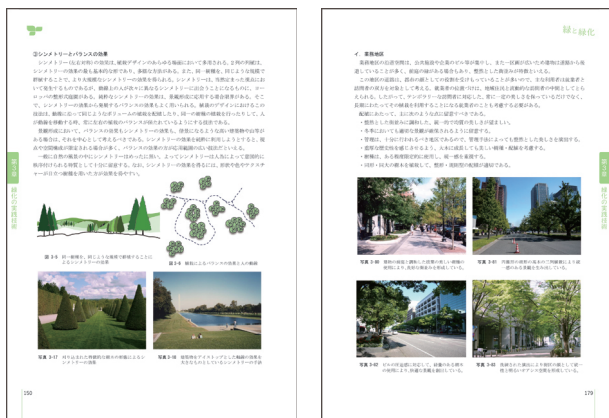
③シンメトリーとバランスの効果

シンメトリー（左右対称）の効用は、植栽デザインのみならず各分野において多用されている。古今の建築は、シンメトリーの効果の最も基本的な例であり、多様な方法がある。また、同一樹種を、同じような規模で配植することで、より大規模なシンメトリーの効果を得られる。シンメトリーは、当然ながら一般向けの中心性を持つ……

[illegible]

図 3-9 同一樹種を、同じような規模で配植することによるシンメトリーの効果

図 3-9 樹高によるバランスの効果と大の樹種

写真 3-17 刈り込まれた整形的な樹木を対称的に配したシンメトリーの効果

写真 3-18 植栽物をアイストップとした軸線の効果を生かしたもの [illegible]

150

緑と緑化

第3章 緑化の実践技術

イ　業務地区

業務地区の公道空間は、公共施設や企業のビル等が集中し、また一日中の通行も多い場所であり、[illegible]

写真 3-80 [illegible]

写真 3-81 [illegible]

写真 3-82 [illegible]

写真 3-83 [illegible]

179